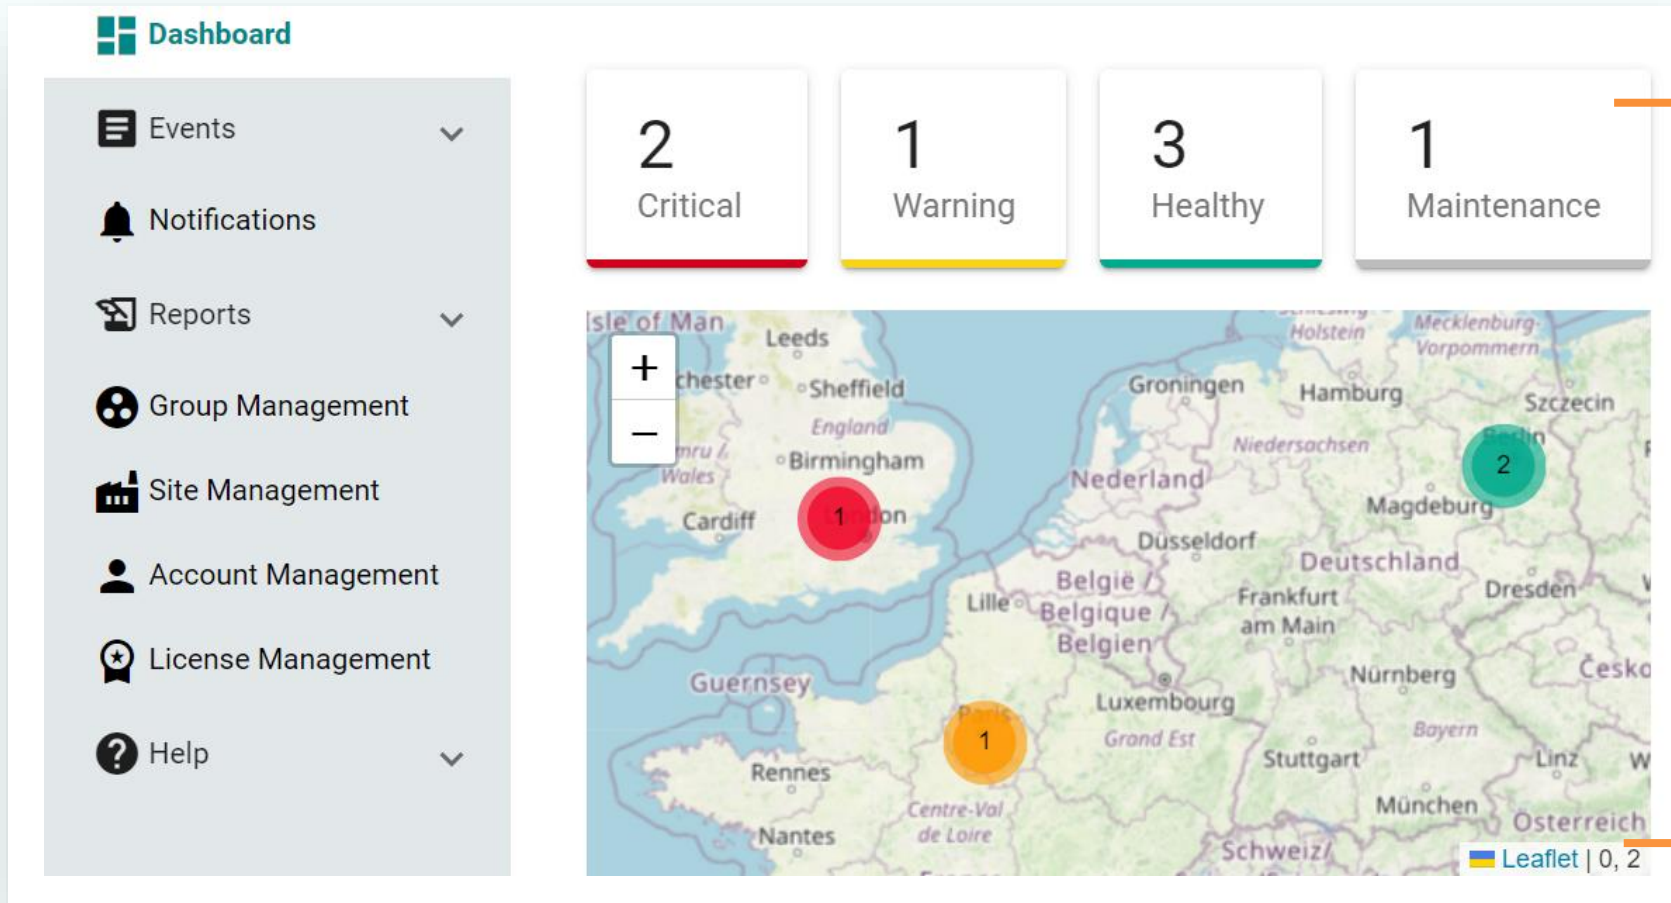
Dashboard

Events

Notifications

Reports

Group Management

Site Management

Account Management

License Management

Help

2
Critical

1
Warning

3
Healthy

1
Maintenance

+
−

Isle of Man
Leeds
chester
Sheffield
England
Birmingham
mru
Wales
Cardiff
1
London
Groningen
Hamburg
Holstein
Mecklenburg-Vorpommern
Szczecin
Niedersachsen
Nederland
2
Berlin
Magdeburg
Düsseldorf
Deutschland
België
Belgique
Belgien
Lille
Frankfurt am Main
Dresden
Guernsey
Luxembourg
Nürnberg
Česko
Paris
1
Grand Est
Bayern
Rennes
Stuttgart
Linz
Centre-Val de Loire
München
Nantes
Schweiz
Österreich
Leaflet | 0, 2